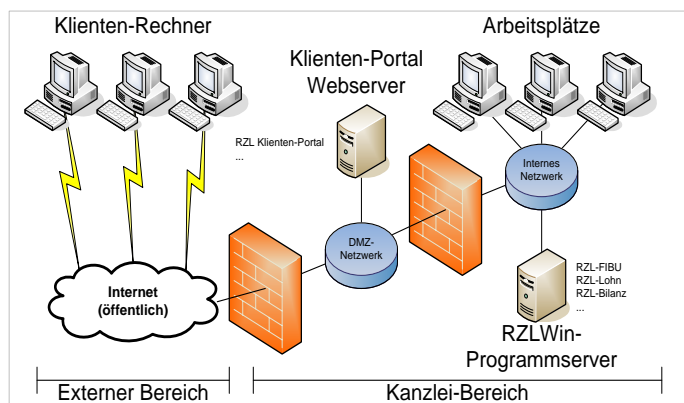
Klienten-Rechner

Arbeitsplätze

Klienten-Portal
Webserver

RZL Klienten-Portal
...

Internes
Netzwerk

DMZ-
Netzwerk

RZL-FIBU
RZL-Lohn
RZL-Bilanz
...

Internet
(öffentlich)

RZLWin-
Programmserver

Externer Bereich

Kanzlei-Bereich